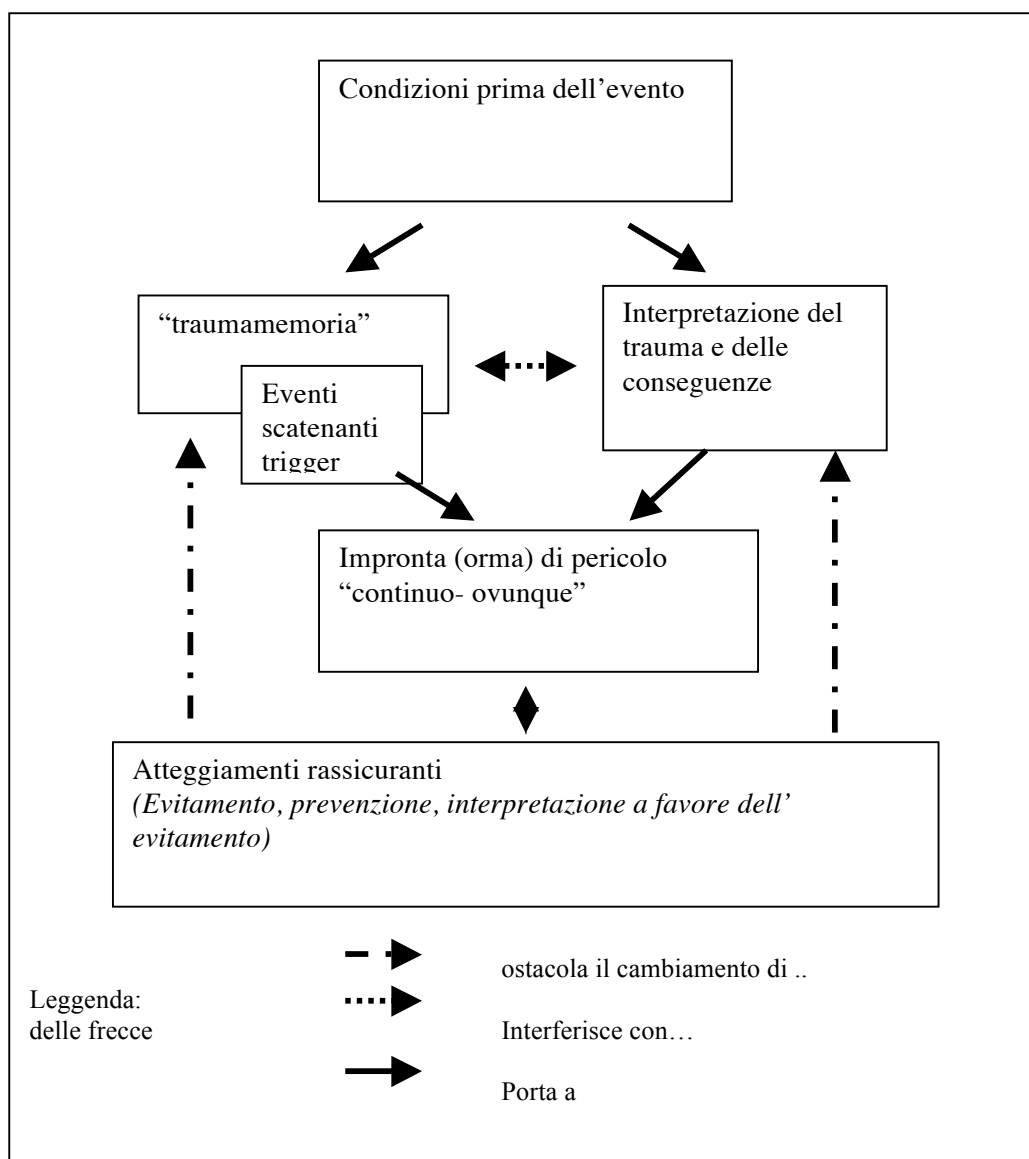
Condizioni prima dell’evento

“traumamemoria”

Eventi scatenanti trigger

Interpretazione del trauma e delle conseguenze

Impronta (orma) di pericolo “continuo- ovunque”

Atteggiamenti rassicuranti
*(Evitamento, prevenzione, interpretazione a favore dell’ evitamento)*

Leggenda: delle frecce

ostacola il cambiamento di ..

Interferisce con…

Porta a